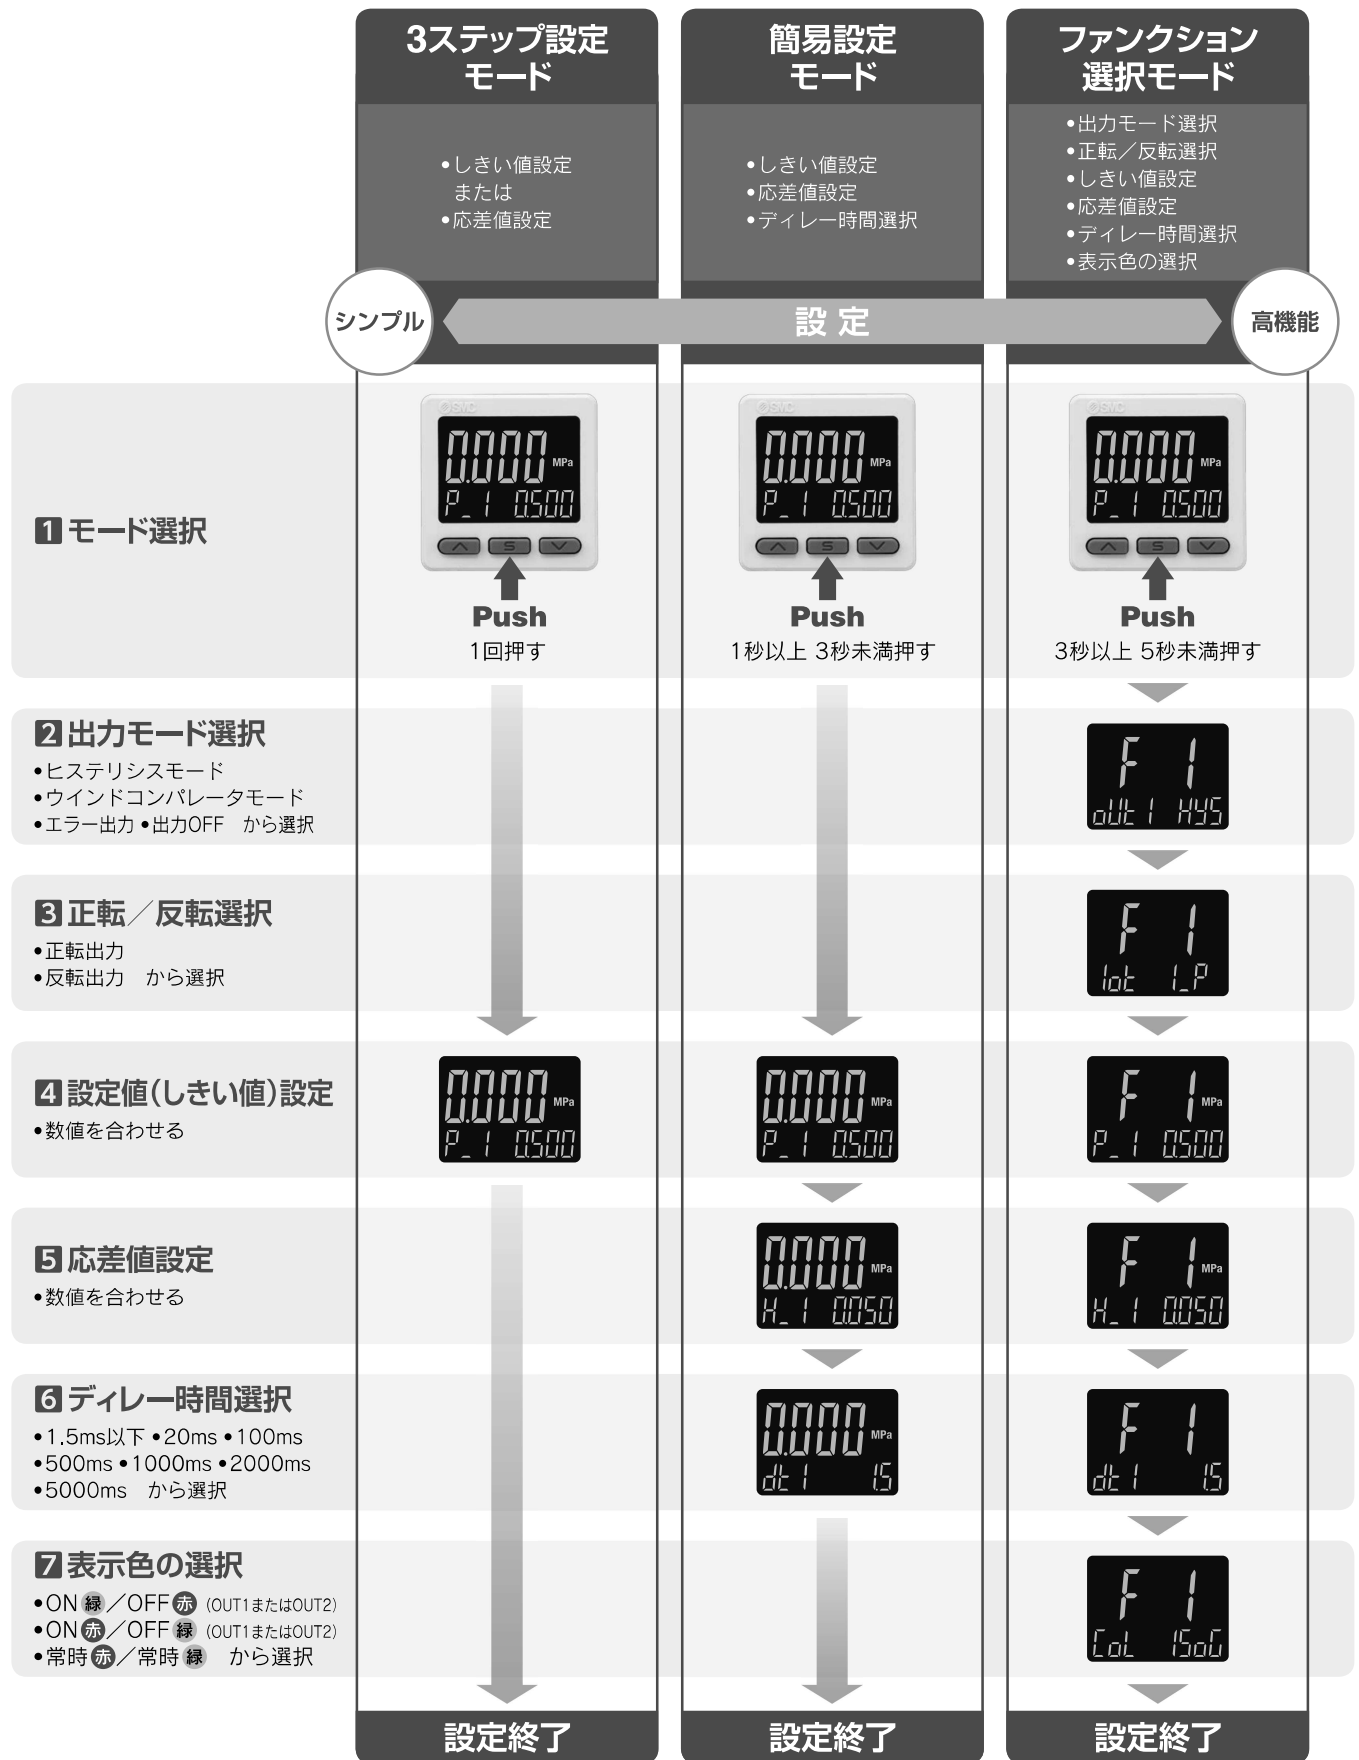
3ステップ設定モード

•しきい値設定
または
•応差値設定

簡易設定モード

•しきい値設定
•応差値設定
•ディレー時間選択

ファンクション選択モード

•出力モード選択
•正転／反転選択
•しきい値設定
•応差値設定
•ディレー時間選択
•表示色の選択

シンプル
設 定
高機能

1 モード選択

SMC
0.000 MPa
P_1 0.500
Push
1回押す

SMC
0.000 MPa
P_1 0.500
Push
1秒以上 3秒未満押す

SMC
0.000 MPa
P_1 0.500
Push
3秒以上 5秒未満押す

2 出力モード選択
•ヒステリシスモード
•ウインドコンパレータモード
•エラー出力 •出力OFF から選択

F 1
oUt1 HYS

3 正転／反転選択
•正転出力
•反転出力 から選択

F 1
1ot 1_P

4 設定値(しきい値)設定
•数値を合わせる

0.000 MPa
P_1 0.500

0.000 MPa
P_1 0.500

F 1 MPa
P_1 0.500

5 応差値設定
•数値を合わせる

0.000 MPa
H_1 0.050

F 1 MPa
H_1 0.050

6 ディレー時間選択
•1.5ms以下 •20ms •100ms
•500ms •1000ms •2000ms
•5000ms から選択

0.000 MPa
dt1 1.5

F 1
dt1 1.5

7 表示色の選択
•ON 緑／OFF 赤 (OUT1またはOUT2)
•ON 赤／OFF 緑 (OUT1またはOUT2)
•常時 赤／常時 緑 から選択

F 1
CoL 1SoG

設定終了
設定終了
設定終了